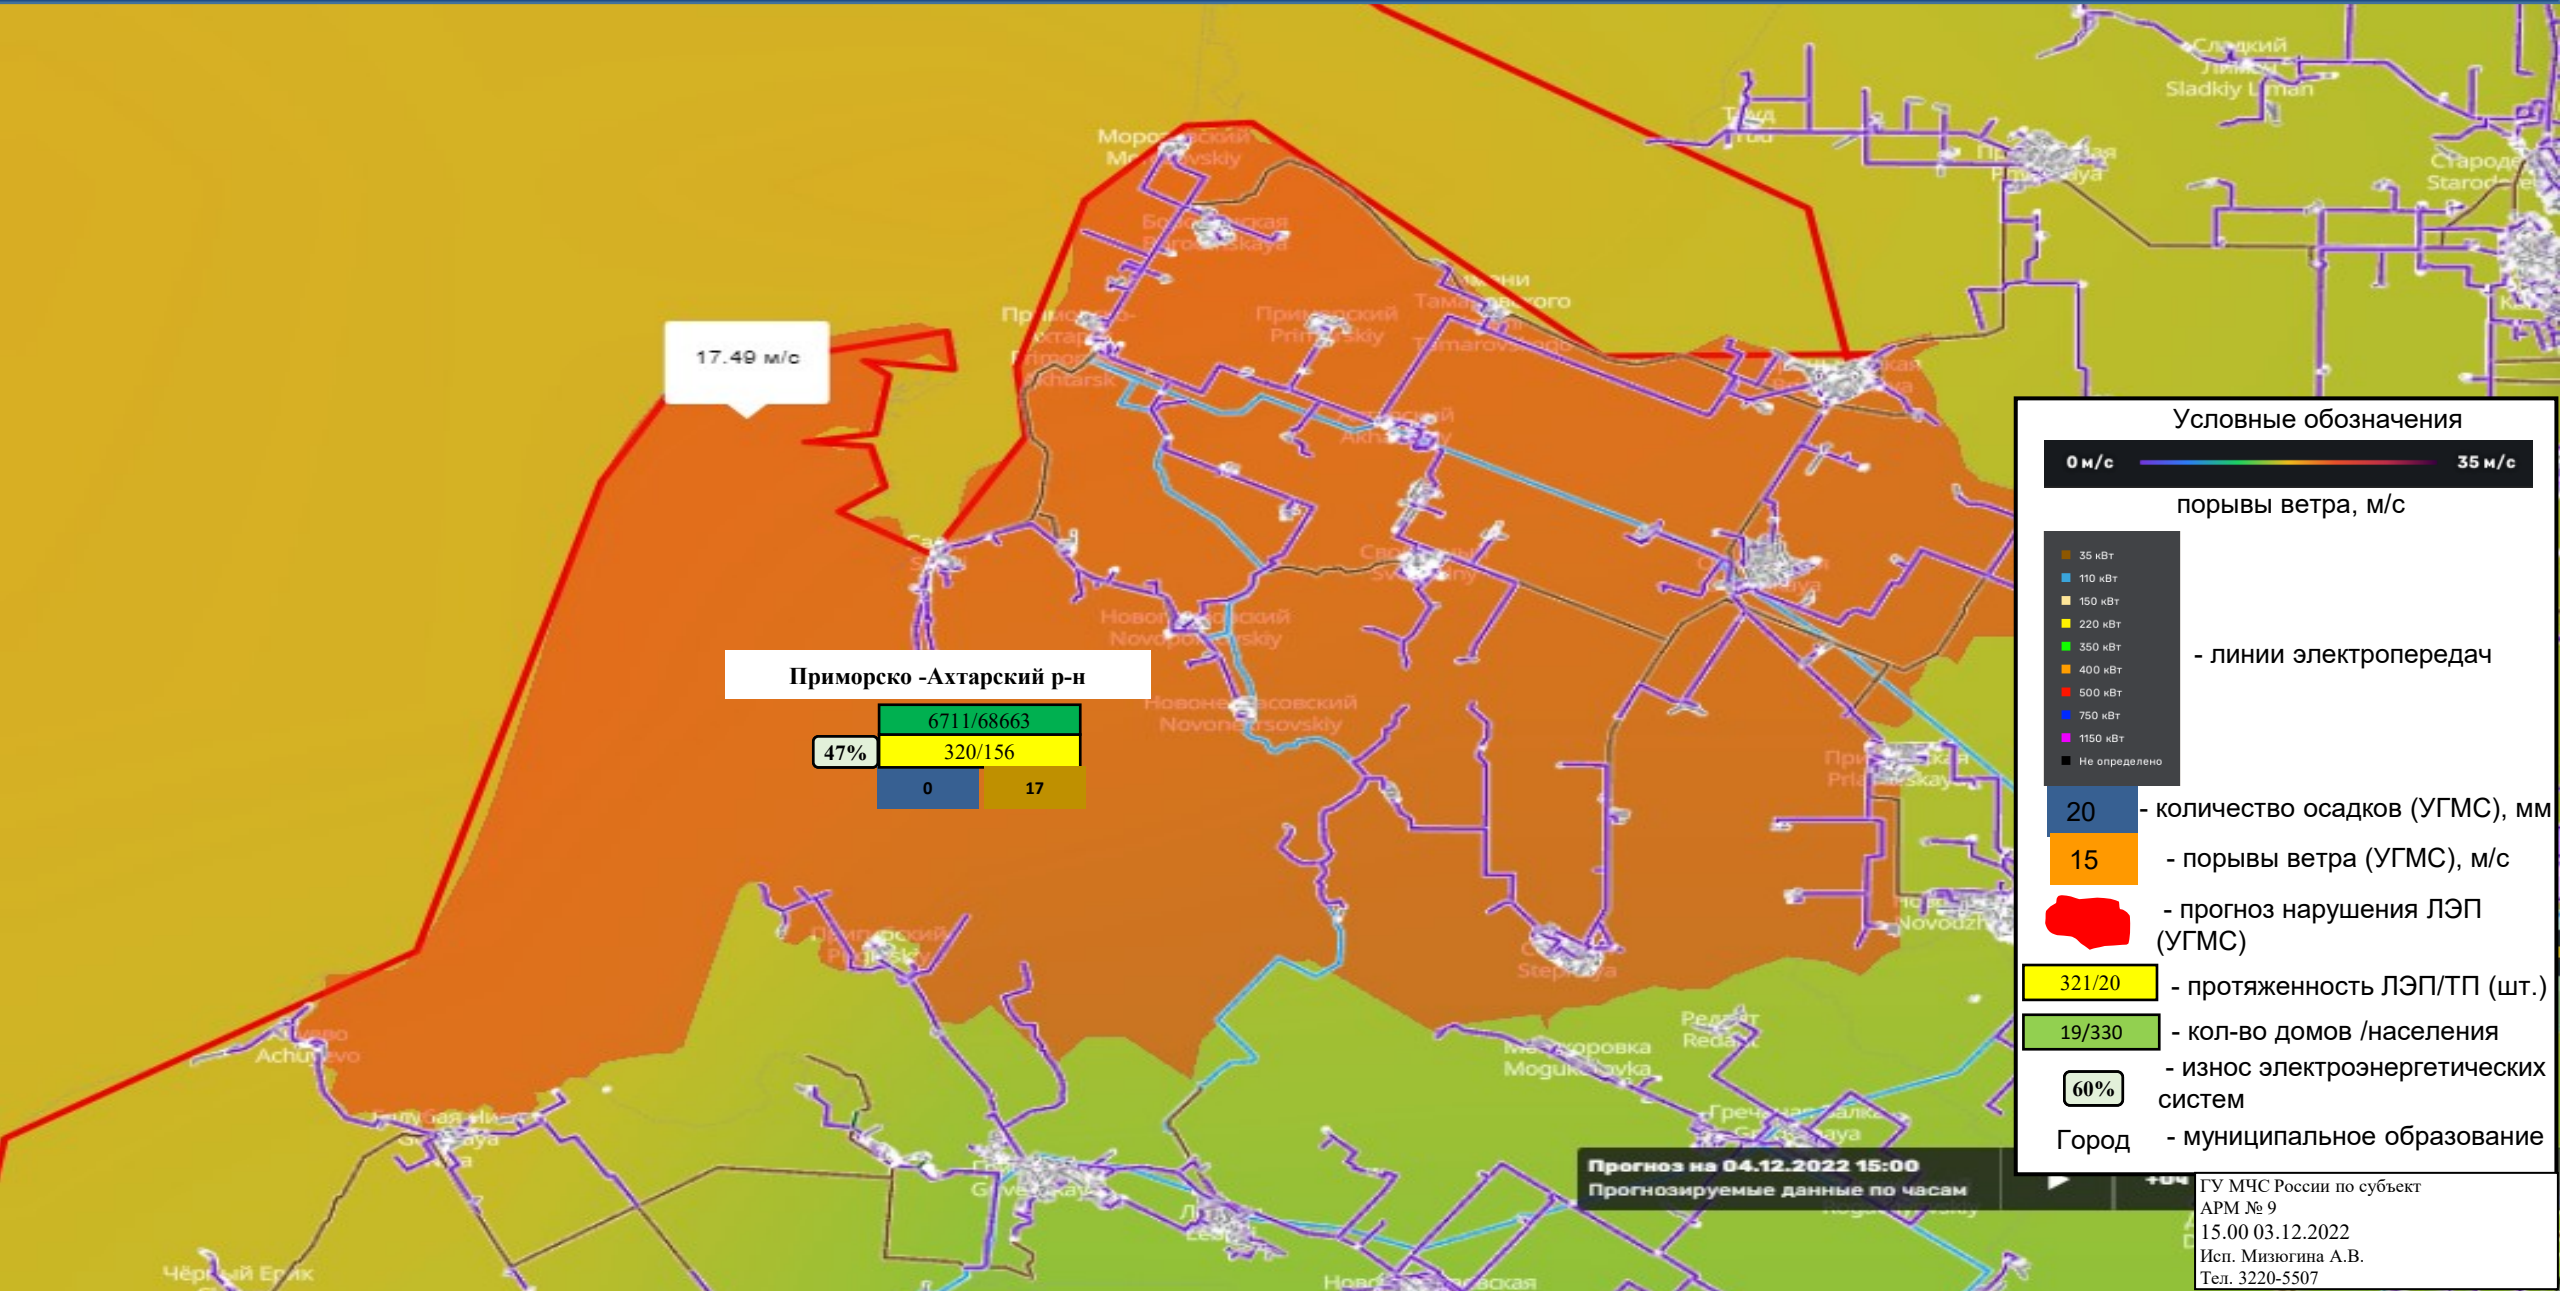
17.49 м/с

Приморско -Ахтарский р-н

6711/68663

47%

320/156

0

17

Условные обозначения

0 м/с

35 м/с

порывы ветра, м/с

35 кВт
110 кВт
150 кВт
220 кВт
350 кВт
400 кВт
500 кВт
750 кВт
1150 кВт
Не определено

- линии электропередач

20 - количество осадков (УГМС), мм

15 - порывы ветра (УГМС), м/с

- прогноз нарушения ЛЭП (УГМС)

321/20 - протяженность ЛЭП/ТП (шт.)

19/330 - кол-во домов /населения

60% - износ электроэнергетических систем

Город - муниципальное образование

Прогноз на 04.12.2022 15:00
Прогнозируемые данные по часам

ГУ МЧС России по субъект
АРМ № 9
15.00 03.12.2022
Исп. Мизюгина А.В.
Тел. 3220-5507

Сладкий Лиман
Sladkiy Liman
Приморский
Primorskiy
Тамаровского
Tamarovskogo
Приморско-Ахтарск
Primorsko-Akhtarsk
Морозовский
Morozovskiy
Бородинская
Borodinskaya
Ахтарский
Akhtarskiy
Новопокровский
Novopokrovskiy
Новонекрасовский
Novonekrasovskiy
Свободный
Svobodny
Ачуево
Achuevo
Могукоровка
Mogukorovka
Степная
Stepnaya
Редант
Redant
Чёрный Ерик
Новоджерелиевская